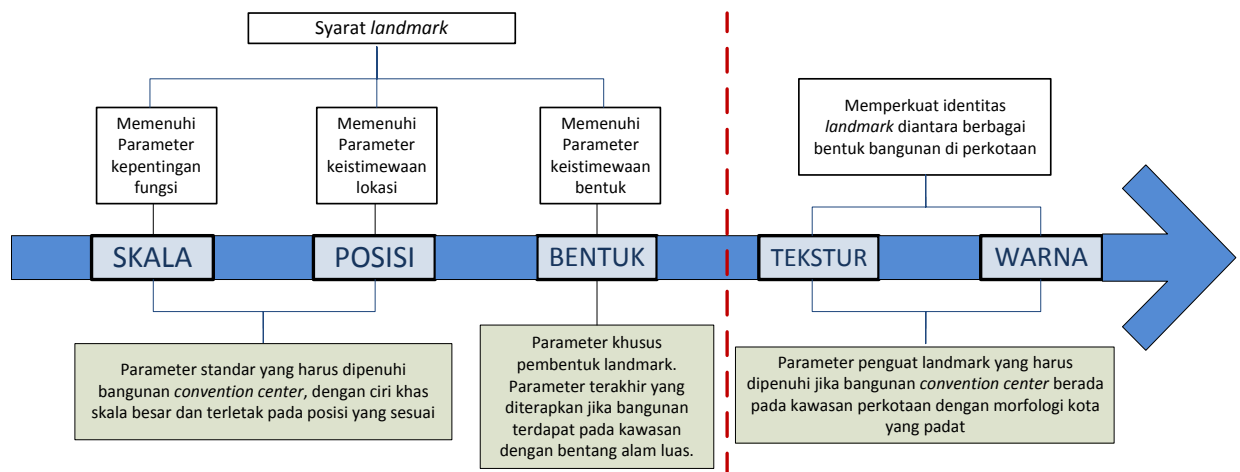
Syarat *landmark*

Memenuhi Parameter kepentingan fungsi

Memenuhi Parameter keistimewaan lokasi

Memenuhi Parameter keistimewaan bentuk

Memperkuat identitas *landmark* diantara berbagai bentuk bangunan di perkotaan

SKALA

POSISI

BENTUK

TEKSTUR

WARNA

Parameter standar yang harus dipenuhi bangunan *convention center*, dengan ciri khas skala besar dan terletak pada posisi yang sesuai

Parameter khusus pembentuk landmark. Parameter terakhir yang diterapkan jika bangunan terdapat pada kawasan dengan bentang alam luas.

Parameter penguat landmark yang harus dipenuhi jika bangunan *convention center* berada pada kawasan perkotaan dengan morfologi kota yang padat